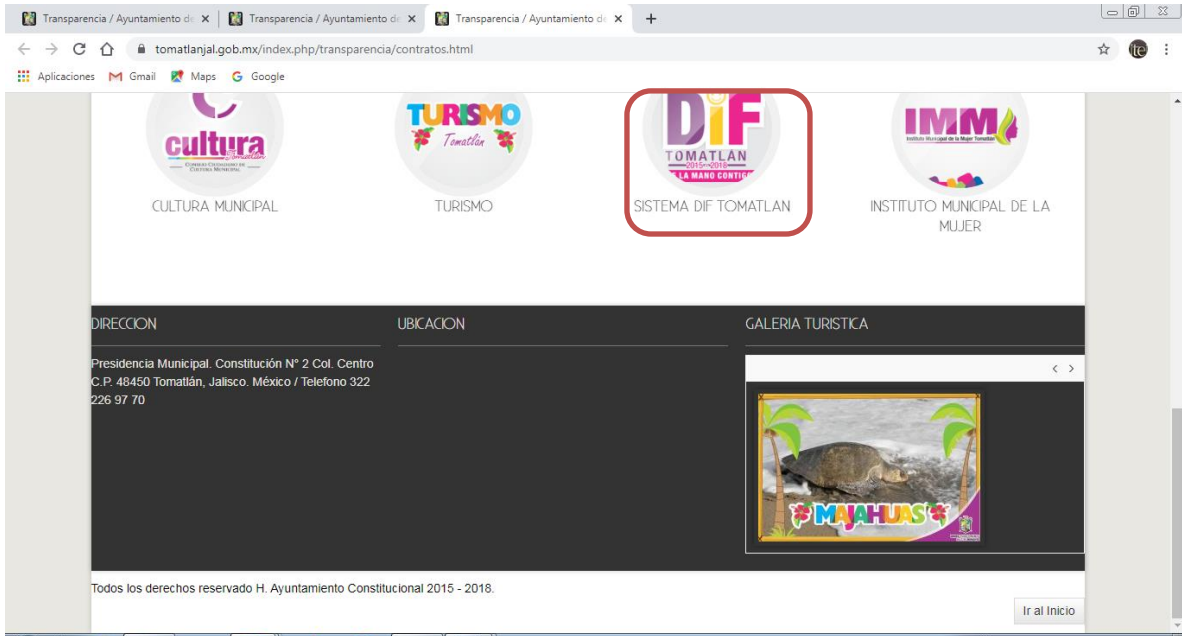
Transparencia / Ayuntamiento de ×
Transparencia / Ayuntamiento de ×
Transparencia / Ayuntamiento de ×
+

tomatlanjal.gob.mx/index.php/transparencia/contratos.html

Aplicaciones Gmail Maps Google

cultura Tomatlán
CONSEJO CIUDADANO DE CULTURA MUNICIPAL
CULTURA MUNICIPAL

TURISMO Tomatlán
TURISMO

DIF TOMATLAN 2015-2018 DE LA MANO CONTIGO
SISTEMA DIF TOMATLAN

IMM Instituto Municipal de la Mujer Tomatlán
INSTITUTO MUNICIPAL DE LA MUJER

DIRECCION

Presidencia Municipal. Constitución N° 2 Col. Centro C.P. 48450 Tomatlán, Jalisco. México / Telefono 322 226 97 70

UBICACION

GALERIA TURISTICA

‹ ›

MAJAHUAS

Todos los derechos reservado H. Ayuntamiento Constitucional 2015 - 2018.

Ir al Inicio